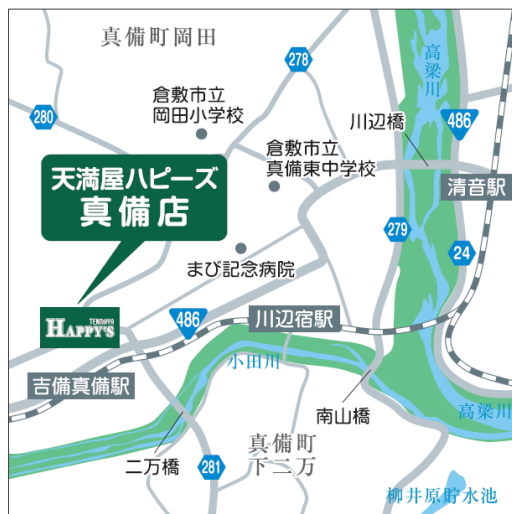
真備町岡田

278

280

高梁川

倉敷市立
岡田小学校

川辺橋

486

倉敷市立
真備東中学校

天満屋ハピーズ
真備店

清音駅

279

24

まび記念病院

TENMAYA
HAPPY'S

486

川辺宿駅

小田川

吉備真備駅

南山橋

高梁川

真備町
下二万

二万橋

281

柳井原貯水池